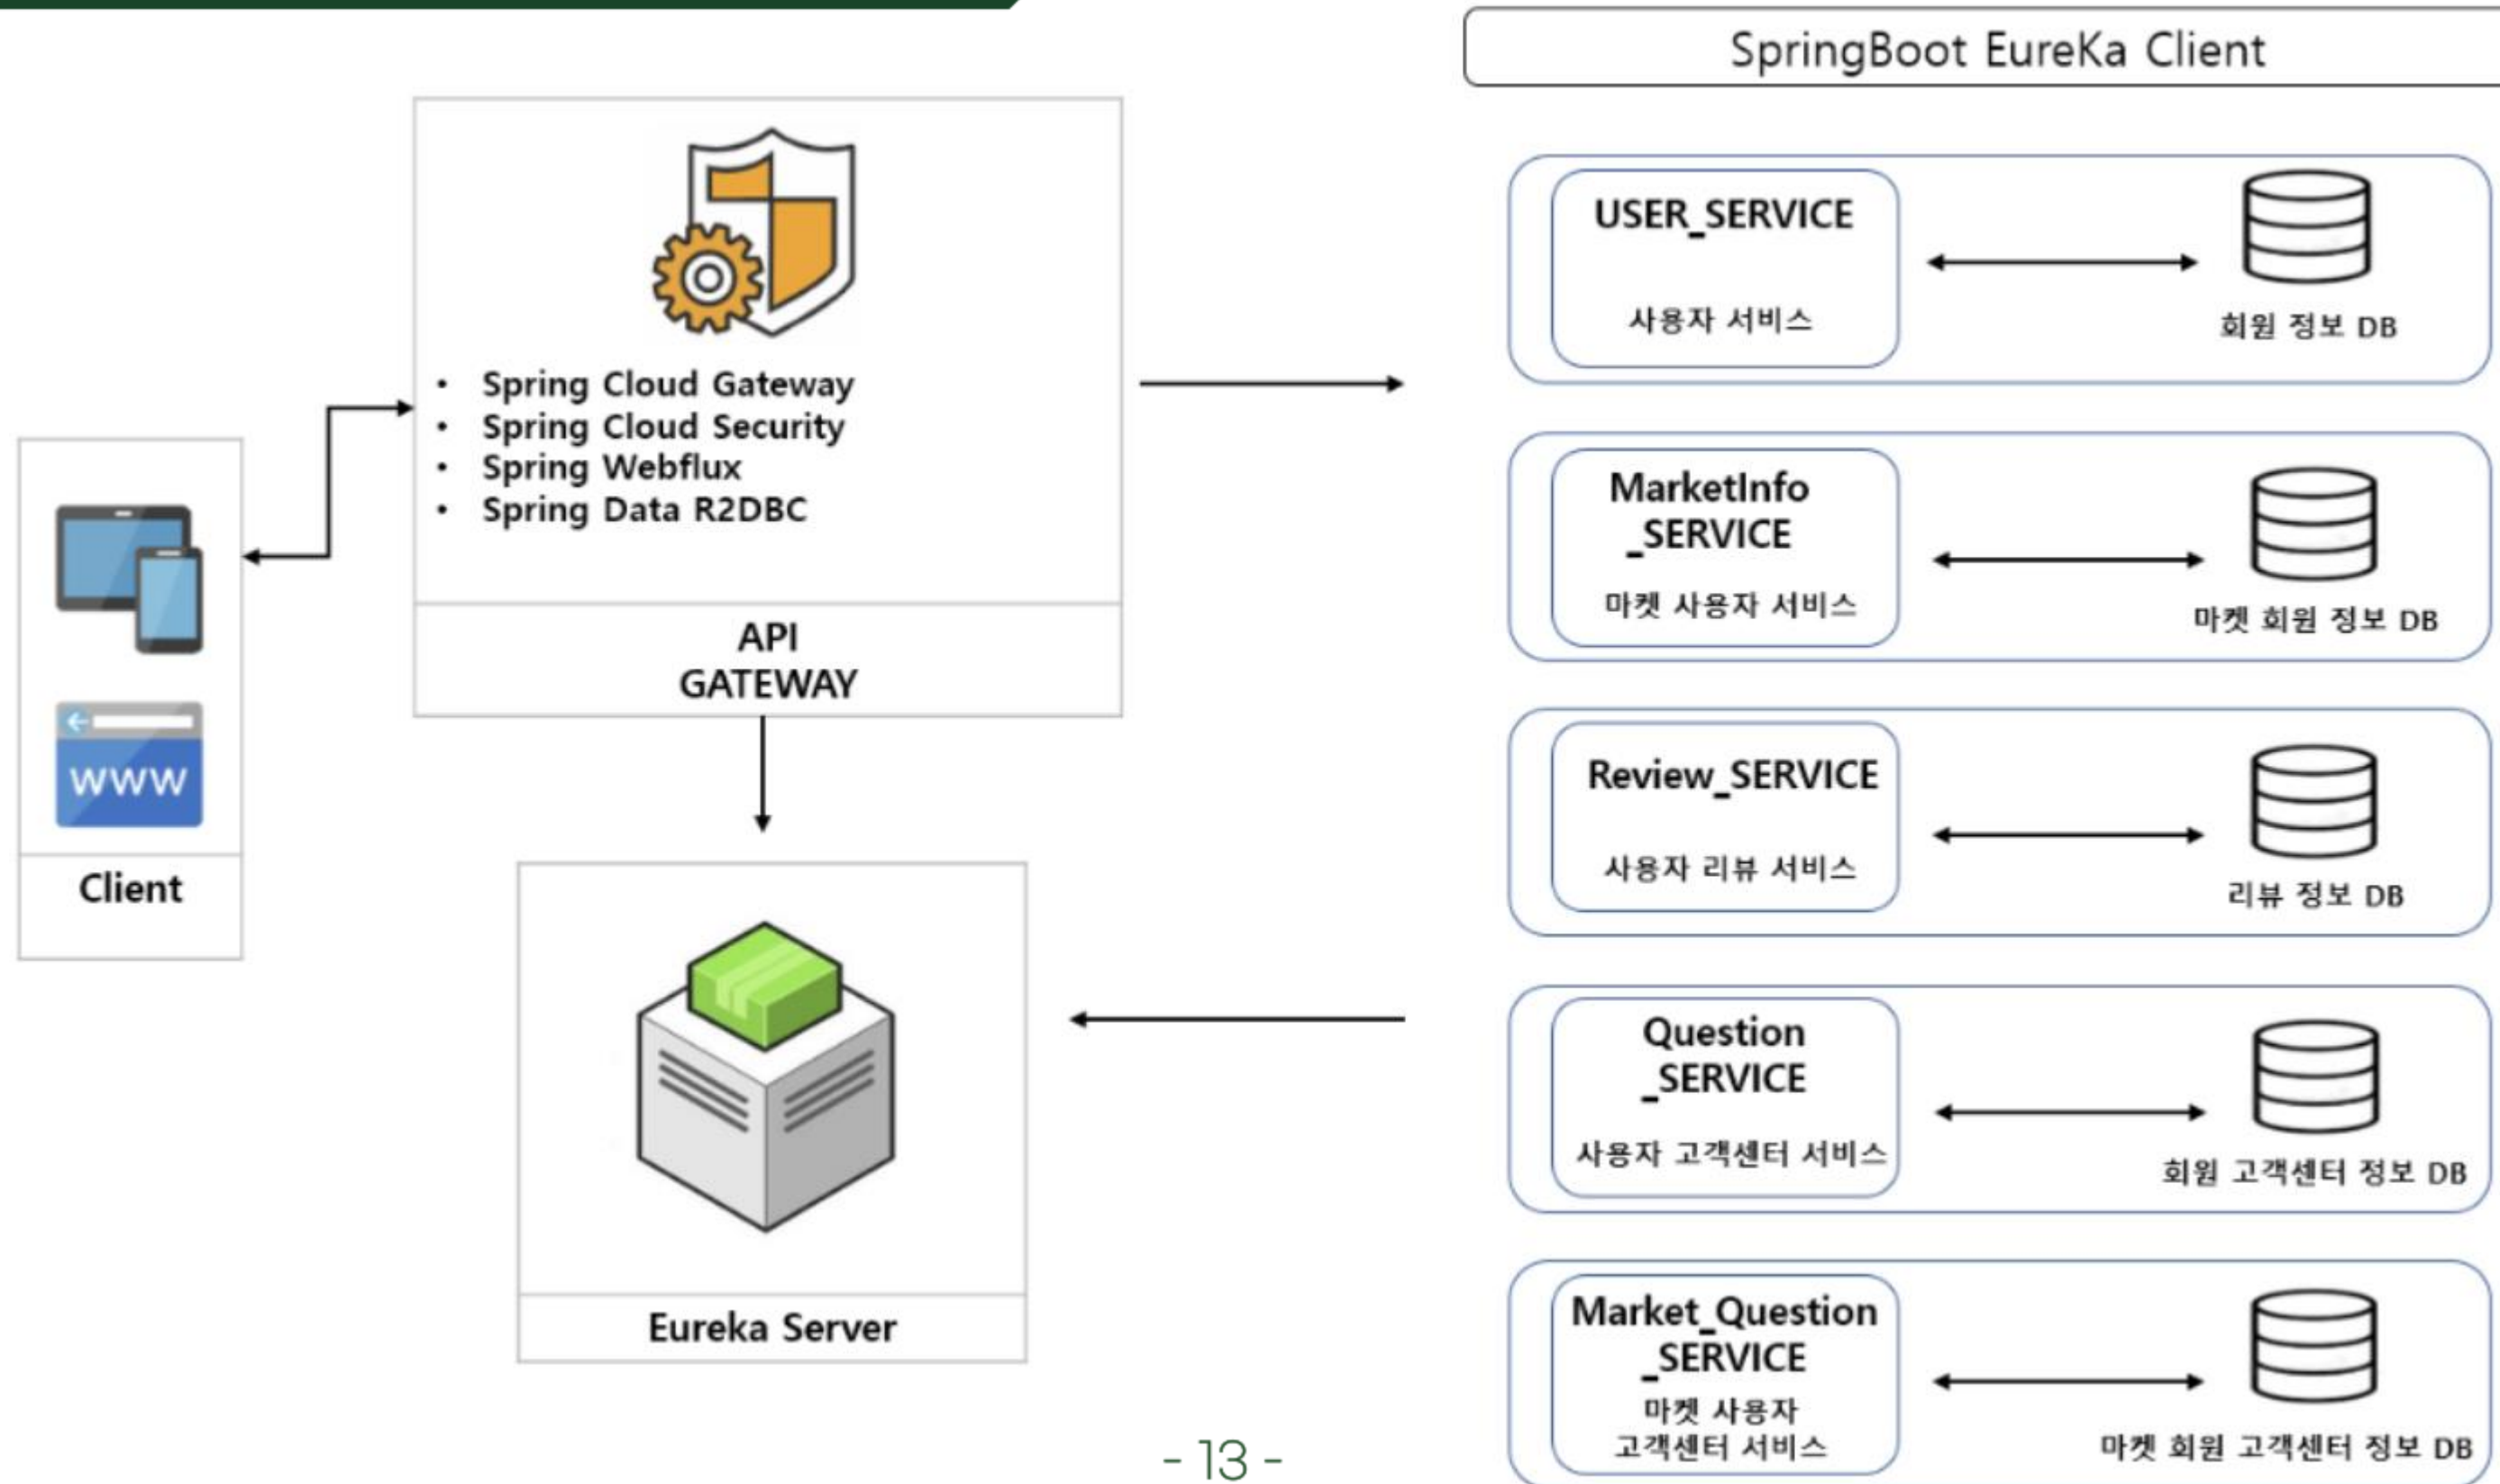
SpringBoot EureKa Client

- Spring Cloud Gateway
- Spring Cloud Security
- Spring Webflux
- Spring Data R2DBC

API GATEWAY

www

Client

Eureka Server

USER_SERVICE

사용자 서비스

회원 정보 DB

MarketInfo _SERVICE

마켓 사용자 서비스

마켓 회원 정보 DB

Review_SERVICE

사용자 리뷰 서비스

리뷰 정보 DB

Question _SERVICE

사용자 고객센터 서비스

회원 고객센터 정보 DB

Market_Question _SERVICE

마켓 사용자 고객센터 서비스

마켓 회원 고객센터 정보 DB

- 13 -